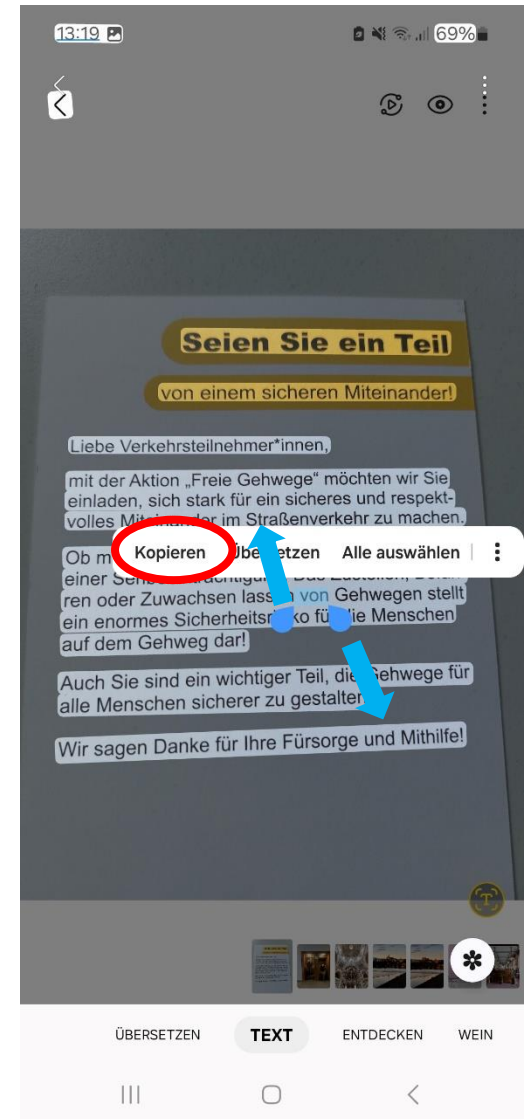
13:19

69%

Seien Sie ein Teil

von einem sicheren Miteinander!

Liebe Verkehrsteilnehmer*innen,

mit der Aktion „Freie Gehwege“ möchten wir Sie einladen, sich stark für ein sicheres und respektvolles Mit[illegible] im Straßenverkehr zu machen.

Ob m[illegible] einer Se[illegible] ren oder Zuwachsen lass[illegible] von Gehwegen stellt ein enormes Sicherheits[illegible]ko fü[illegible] Menschen auf dem Gehweg dar!

Kopieren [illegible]ersetzen Alle auswählen

Auch Sie sind ein wichtiger Teil, die Gehwege für alle Menschen sicherer zu gestalten.

Wir sagen Danke für Ihre Fürsorge und Mithilfe!

ÜBERSETZEN TEXT ENTDECKEN WEIN